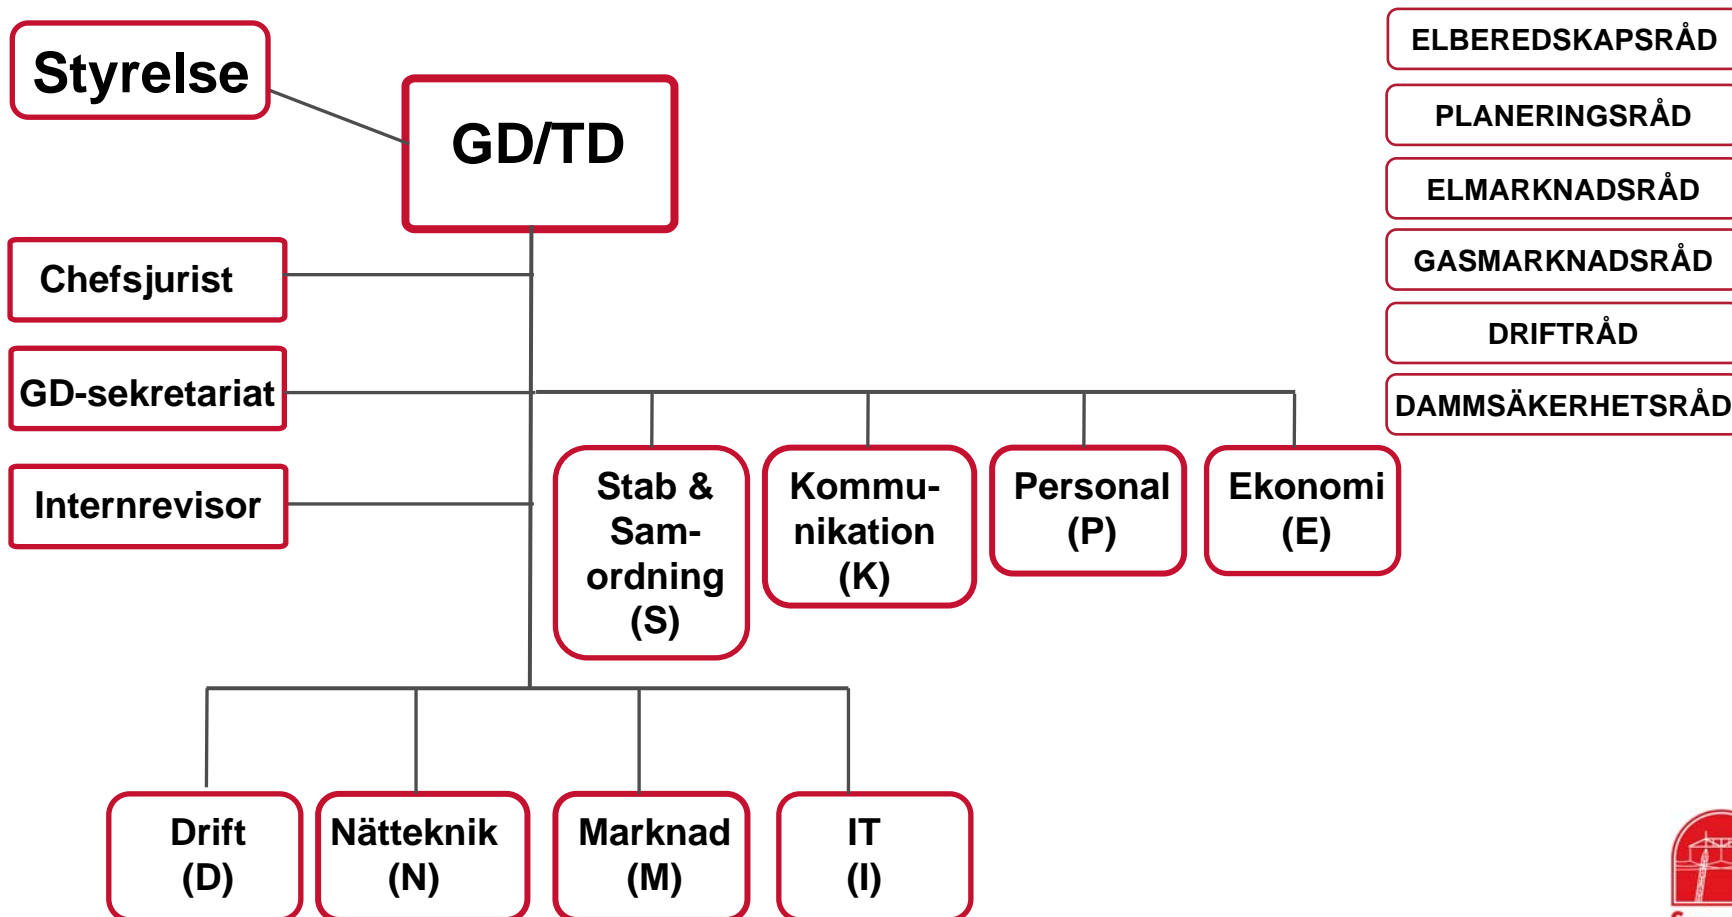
Styrelse

GD/TD

Chefsjurist

GD-sekretariat

Internrevisor

Stab & Samordning (S)

Kommunikation (K)

Personal (P)

Ekonomi (E)

Drift (D)

Nätteknik (N)

Marknad (M)

IT (I)

ELBEREDSKAPSRÅD

PLANERINGSRÅD

ELMARKNADSRÅD

GASMARKNADSRÅD

DRIFTRÅD

DAMMSÄKERHETSRÅD